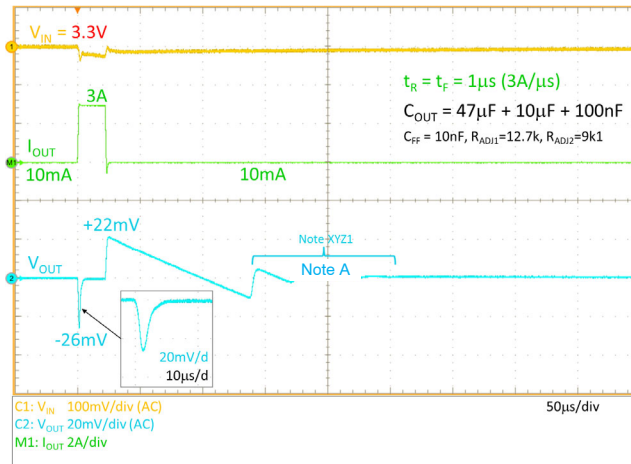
$V_{IN}$ = 3.3V

1

$t_R = t_F = 1\mu s$ (3A/μs)

$C_{OUT} = 47\mu F + 10\mu F + 100nF$

$C_{FF}$ = 10nF, $R_{ADJ1}$=12.7k, $R_{ADJ2}$=9k1

3A

$I_{OUT}$

M1

10mA

10mA

+22mV

Note XYZ1

$V_{OUT}$

Note A

2

-26mV

20mV/d

10μs/d

C1: $V_{IN}$ 100mV/div (AC)

C2: $V_{OUT}$ 20mV/div (AC)

M1: $I_{OUT}$ 2A/div

50μs/div